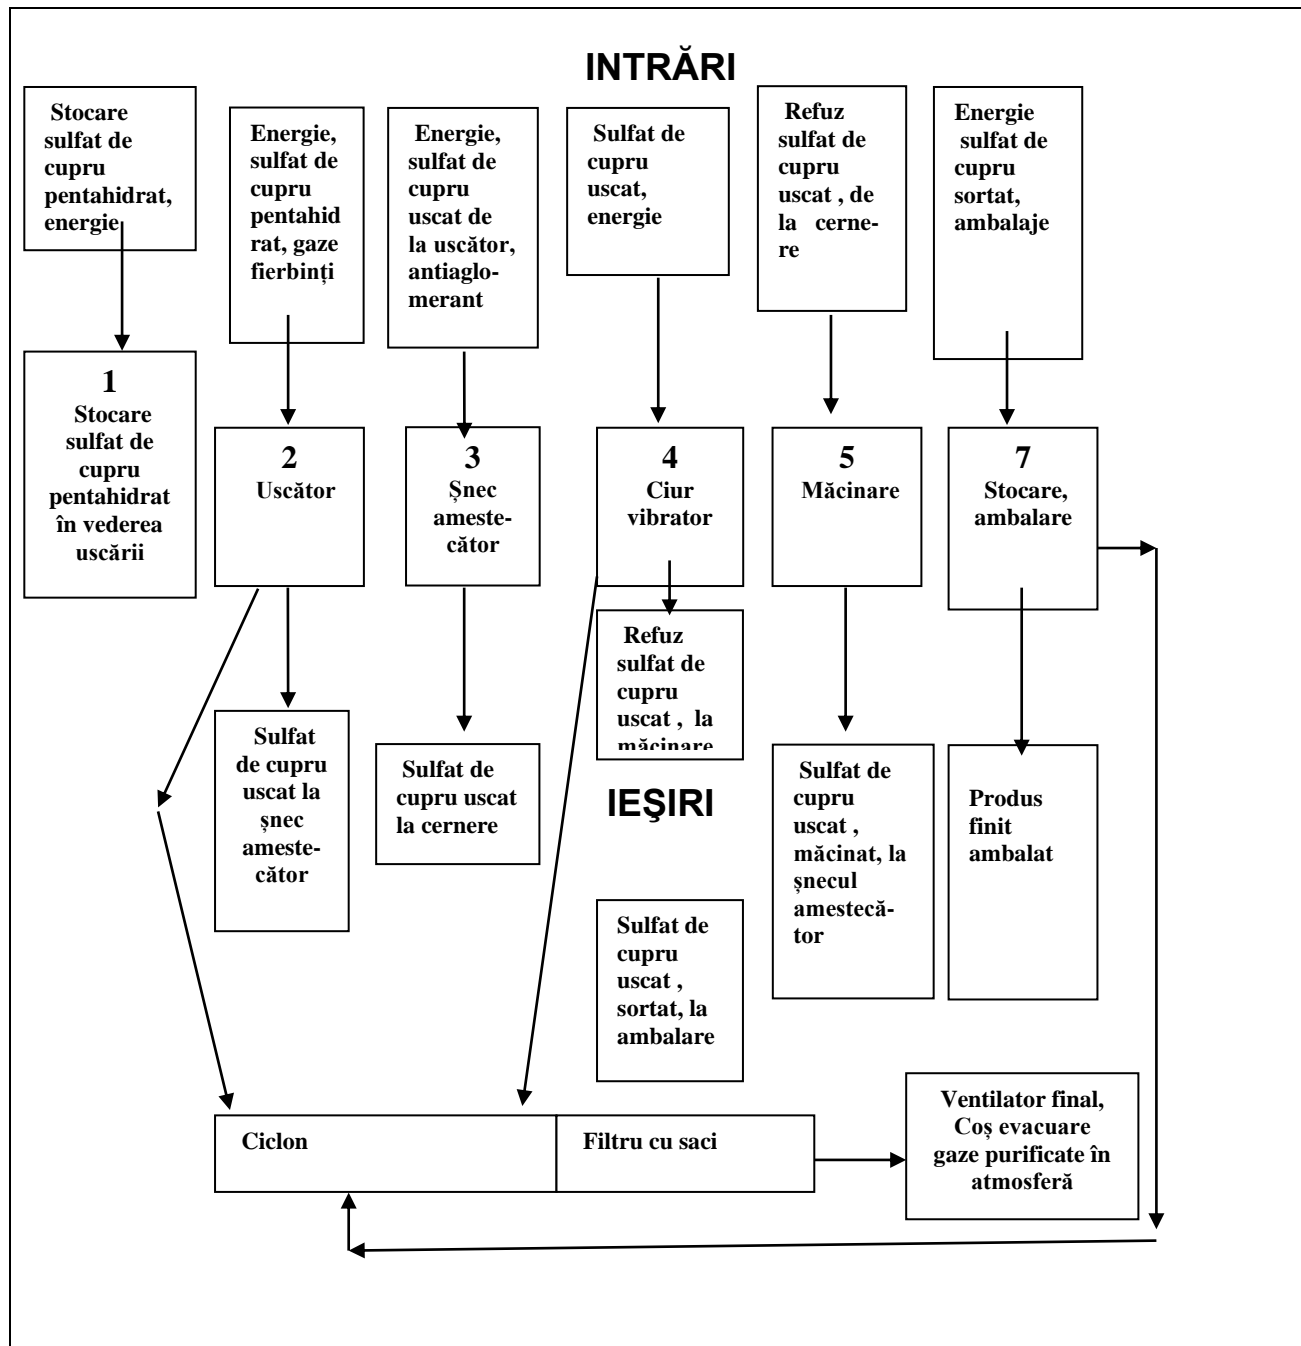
INTRĂRI

Stocare sulfat de cupru pentahidrat, energie

Energie, sulfat de cupru pentahidrat, gaze fierbinți

Energie, sulfat de cupru uscat de la uscător, antiaglomerant

Sulfat de cupru uscat, energie

Refuz sulfat de cupru uscat , de la cernere

Energie sulfat de cupru sortat, ambalaje

1
Stocare sulfat de cupru pentahidrat în vederea uscării

2
Uscător

3
Șnec amestecător

4
Ciur vibrator

5
Măcinare

7
Stocare, ambalare

Refuz sulfat de cupru uscat , la măcinare

Sulfat de cupru uscat la șnec amestecător

Sulfat de cupru uscat la cernere

IEŞIRI

Sulfat de cupru uscat , măcinat, la șnecul amestecător

Produs finit ambalat

Sulfat de cupru uscat , sortat, la ambalare

Ciclon

Filtru cu saci

Ventilator final, Coş evacuare gaze purificate în atmosferă